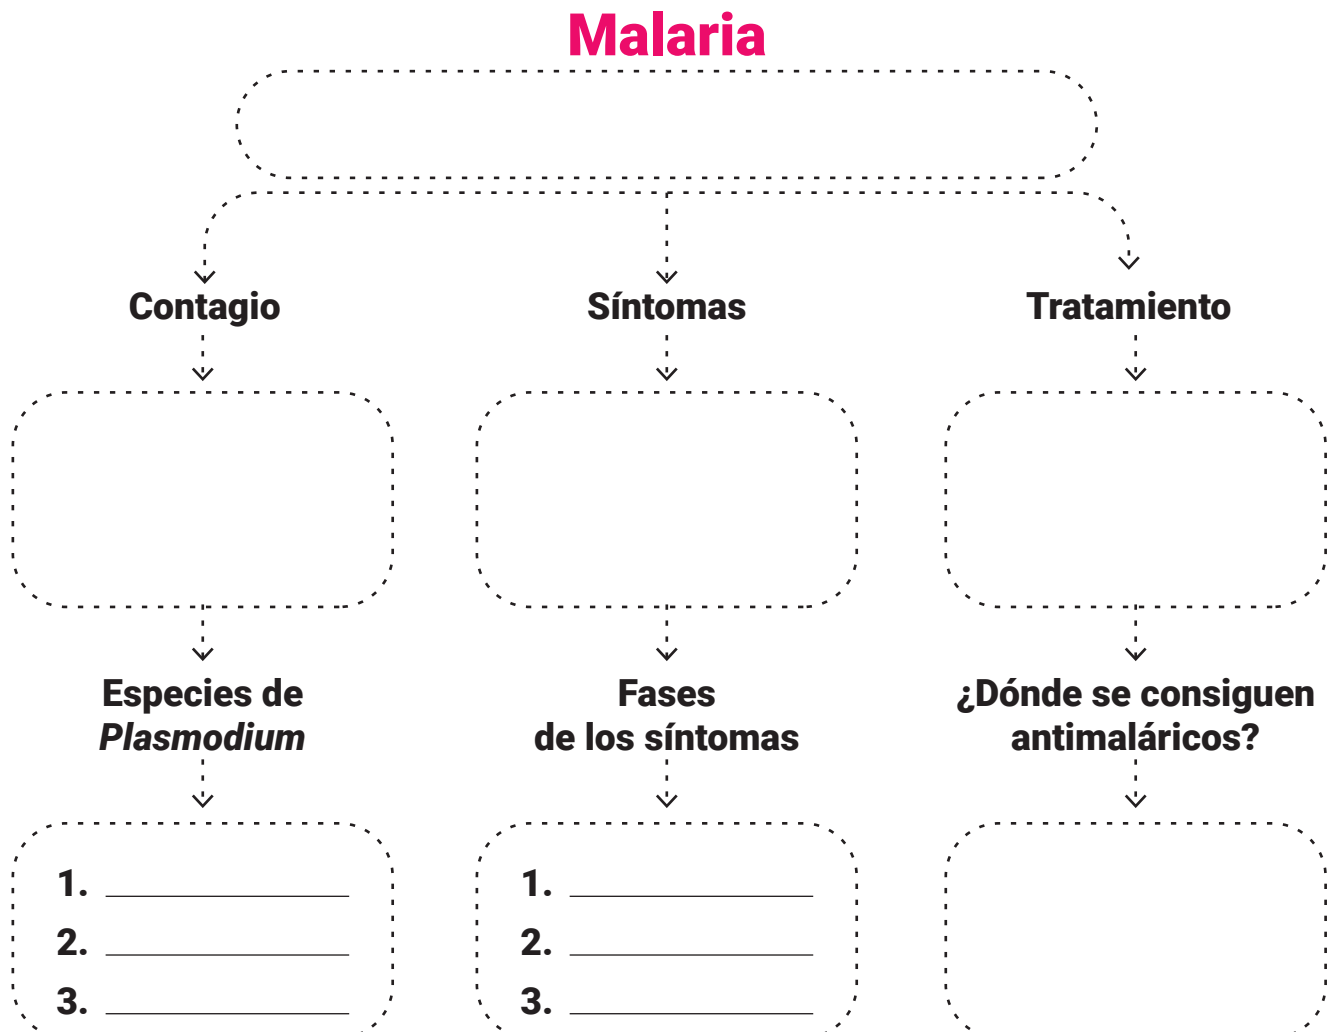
Malaria

Contagio

Síntomas

Tratamiento

Especies de *Plasmodium*

1. ______________
2. ______________
3. ______________

Fases de los síntomas

1. ______________
2. ______________
3. ______________

¿Dónde se consiguen antimaláricos?